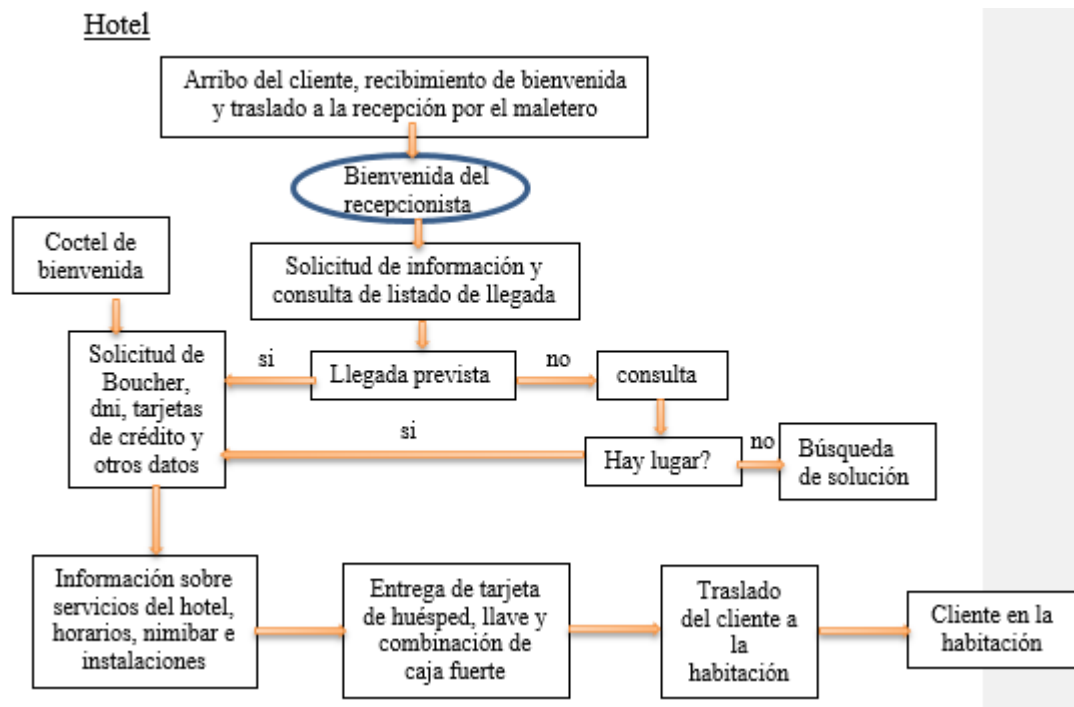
Hotel

Arribo del cliente, recibimiento de bienvenida y traslado a la recepción por el maletero

Bienvenida del recepcionista

Coctel de bienvenida

Solicitud de información y consulta de listado de llegada

Solicitud de Boucher, dni, tarjetas de crédito y otros datos

si

Llegada prevista

no

consulta

si

Hay lugar?

no

Búsqueda de solución

Información sobre servicios del hotel, horarios, nimibar e instalaciones

Entrega de tarjeta de huésped, llave y combinación de caja fuerte

Traslado del cliente a la habitación

Cliente en la habitación